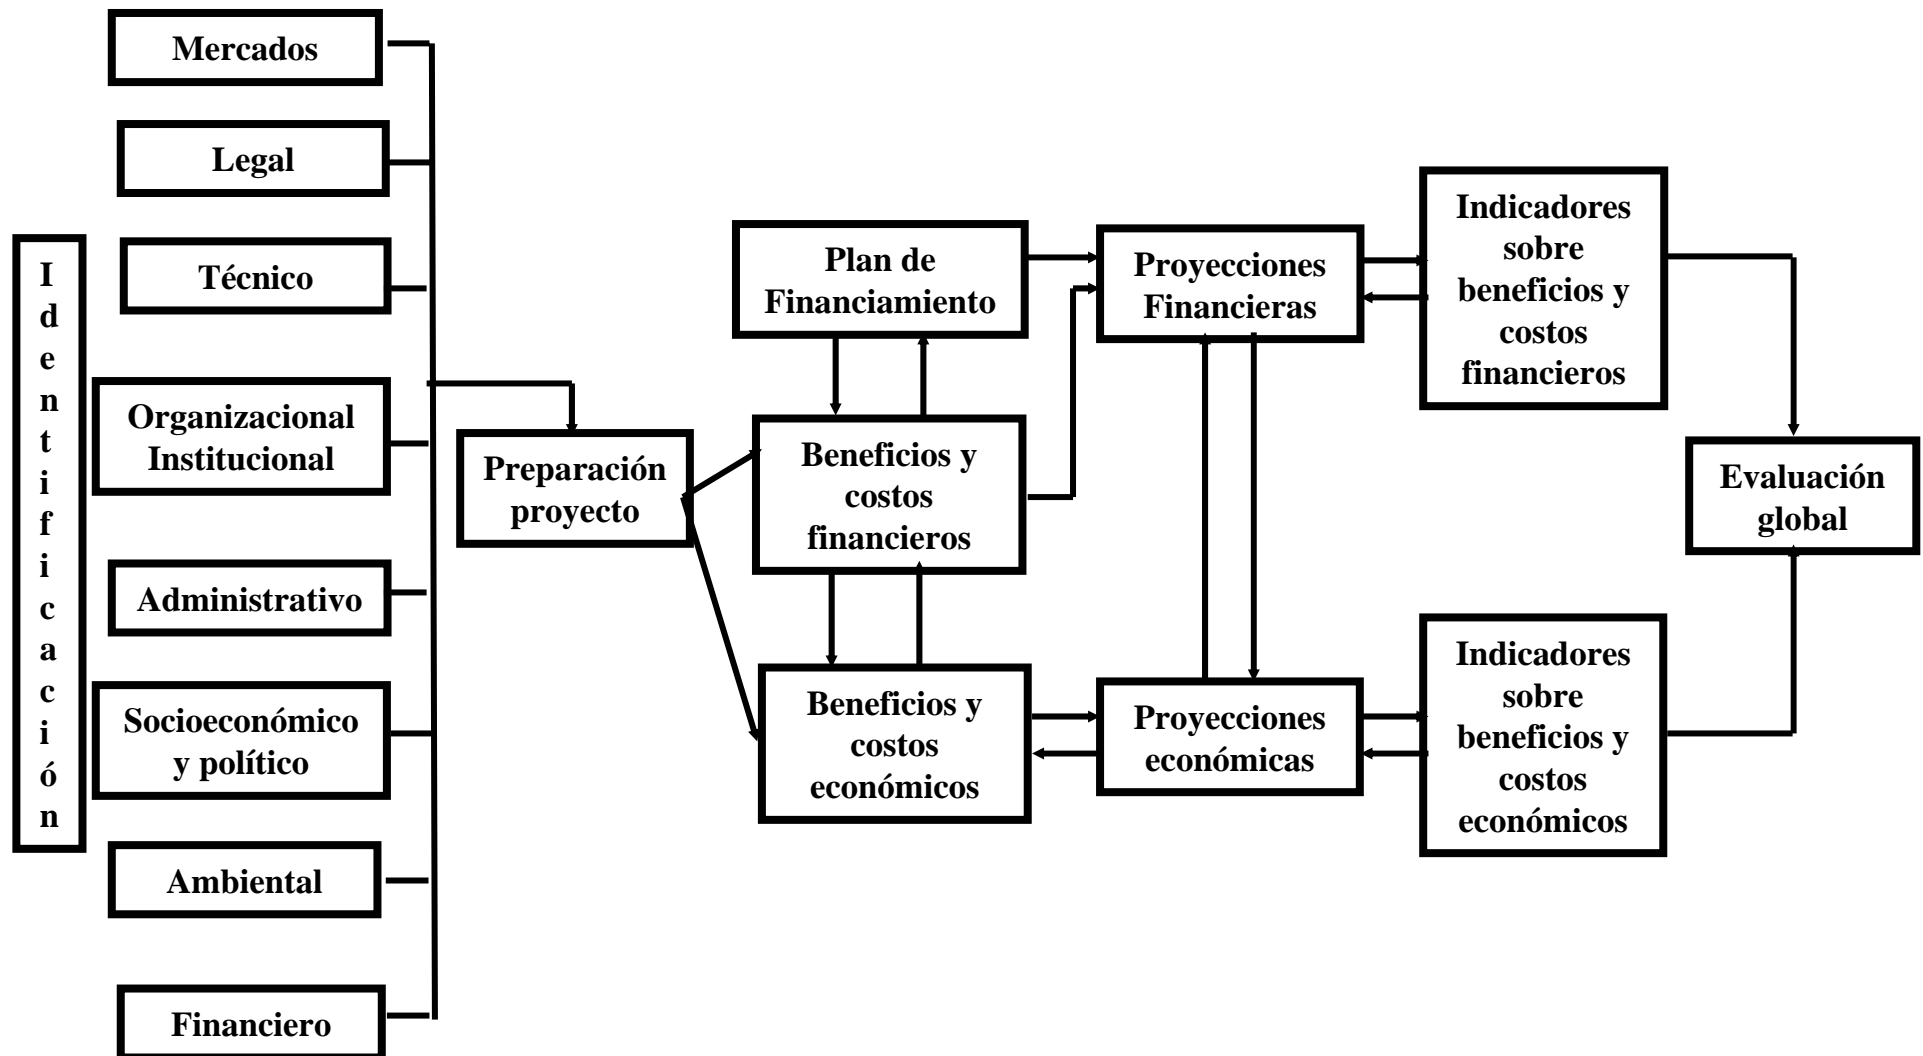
Identificación

Mercados

Legal

Técnico

Organizacional Institucional

Administrativo

Socioeconómico y político

Ambiental

Financiero

Preparación proyecto

Plan de Financiamiento

Beneficios y costos financieros

Beneficios y costos económicos

Proyecciones Financieras

Proyecciones económicas

Indicadores sobre beneficios y costos financieros

Indicadores sobre beneficios y costos económicos

Evaluación global